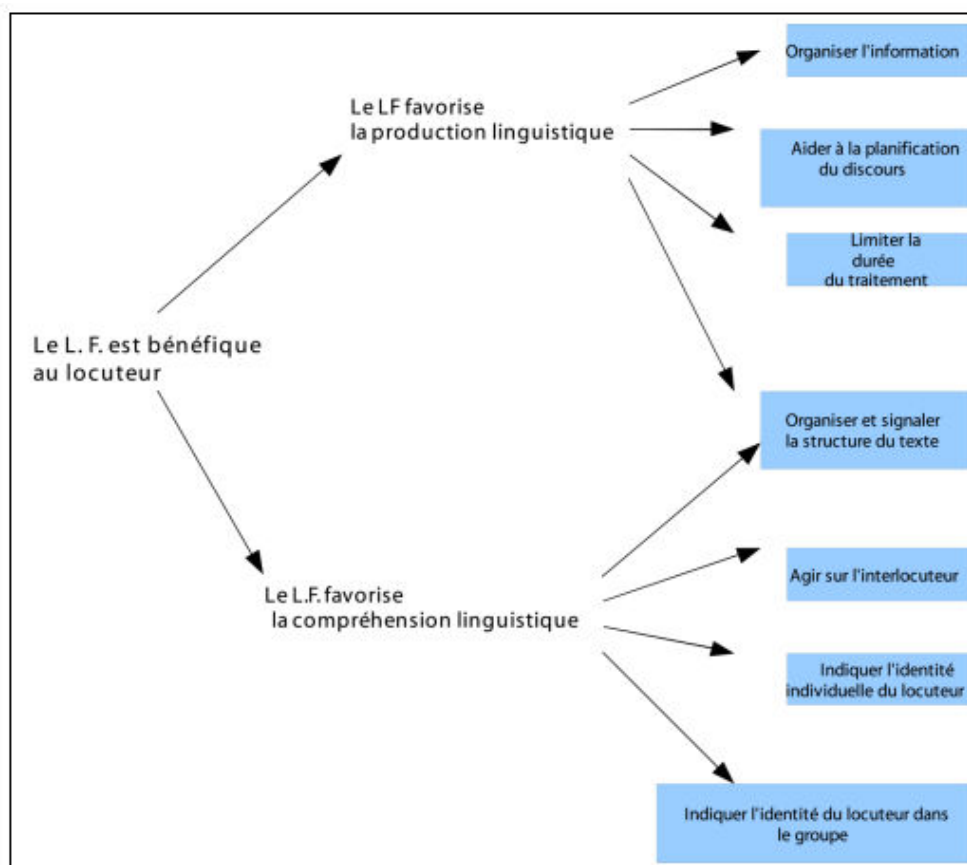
Le L. F. est bénéfique au locuteur

Le LF favorise la production linguistique

Organiser l'information

Aider à la planification du discours

Limiter la durée du traitement

Organiser et signaler la structure du texte

Le L.F. favorise la compréhension linguistique

Agir sur l'interlocuteur

Indiquer l'identité individuelle du locuteur

Indiquer l'identité du locuteur dans le groupe